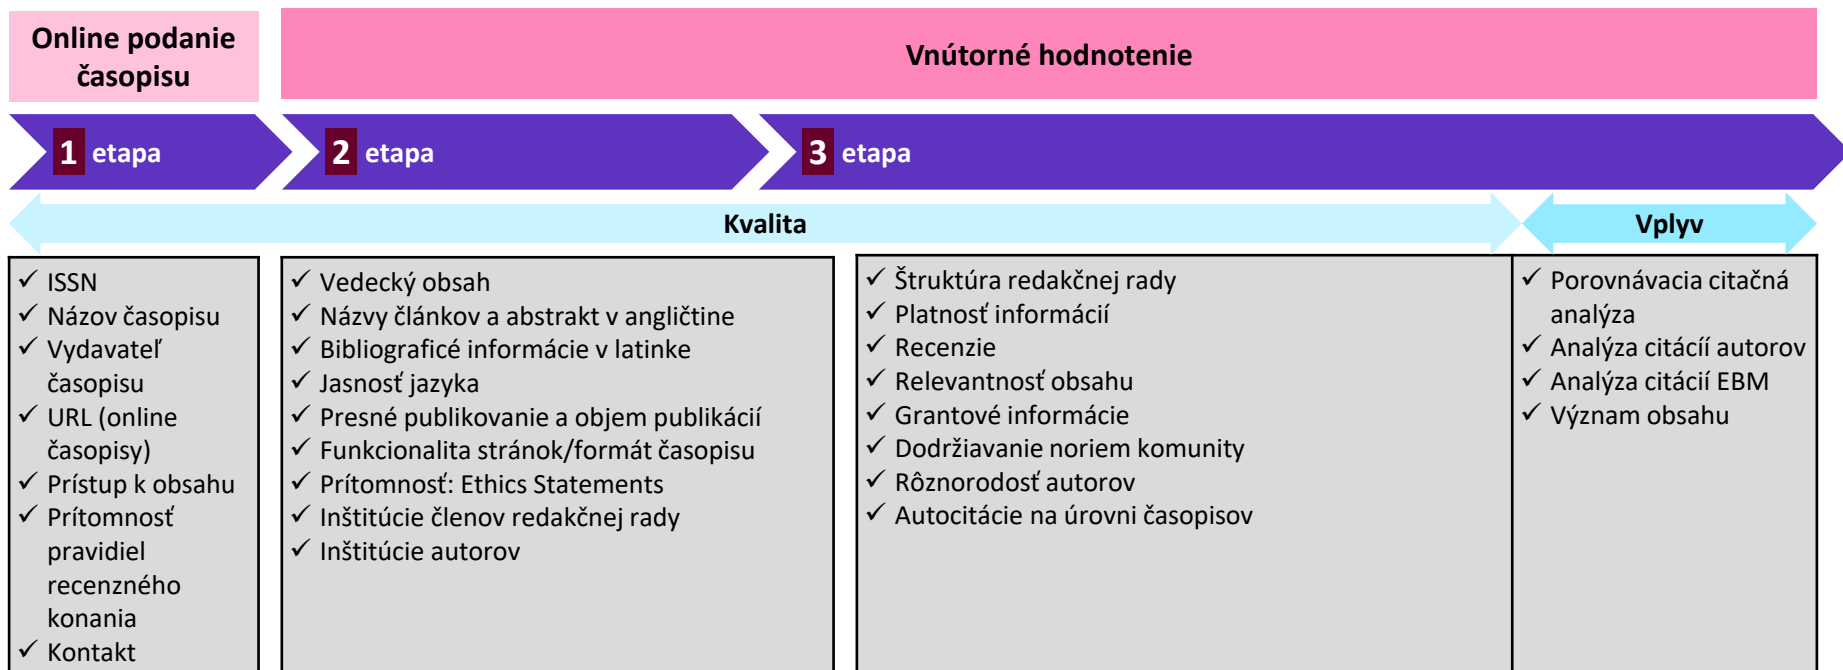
Online podanie časopisu

Vnútorné hodnotenie

1 etapa

2 etapa

3 etapa

Kvalita

Vplyv

✓ ISSN
✓ Názov časopisu
✓ Vydavateľ časopisu
✓ URL (online časopisy)
✓ Prístup k obsahu
✓ Prítomnosť pravidiel recenzného konania
✓ Kontakt

✓ Vedecký obsah
✓ Názvy článkov a abstrakt v angličtine
✓ Bibliografické informácie v latinke
✓ Jasnosť jazyka
✓ Presné publikovanie a objem publikácií
✓ Funkcionalita stránok/formát časopisu
✓ Prítomnosť: Ethics Statements
✓ Inštitúcie členov redakčnej rady
✓ Inštitúcie autorov

✓ Štruktúra redakčnej rady
✓ Platnosť informácií
✓ Recenzie
✓ Relevantnosť obsahu
✓ Grantové informácie
✓ Dodržiavanie noriem komunity
✓ Rôznorodosť autorov
✓ Autocitácie na úrovni časopisov

✓ Porovnávacia citačná analýza
✓ Analýza citácií autorov
✓ Analýza citácií EBM
✓ Význam obsahu